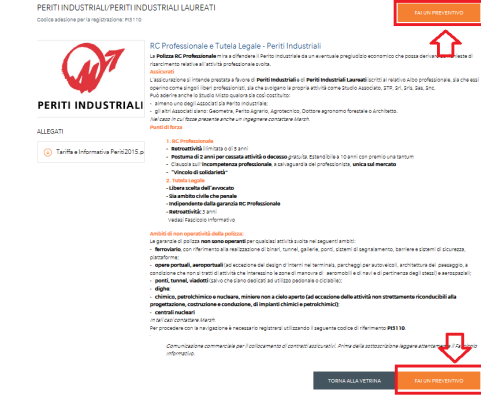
PERITI INDUSTRIALI/PERITI INDUSTRIALI LAUREATI
Codice adesione per la registrazione: PIS110

FAI UN PREVENTIVO

PERITI INDUSTRIALI

ALLEGATI

Tariffe e Informative Periti2015.p

RC Professionale e Tutela Legale - Periti Industriali

La Polizza RC Professionale mira a difendere il Perito Industriale da un eventuale pregiudizio economico che possa derivare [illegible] risarcimento relative all'attività professionale svolta.

Assicurati
L'assicurazione si intende prestata a favore di Periti Industriali e di Periti Industriali Laureati iscritti al relativo Albo professionale, sia che essi operino come singoli liberi professionisti, sia che svolgano la propria attività come Studio Associato, STP, Srl, Srls, Sas, Snc.
Può aderire anche lo Studio Misto qualora sia così costituito:
- almeno uno degli Associati sia Perito Industriale;
- gli altri Associati siano: Geometra, Perito Agrario, Agrotecnico, Dottore agronomo forestale e Architetto.
Nel caso in cui fosse presente anche un Ingegnere contattare Marsh.

Punti di forza
1. RC Professionale
- Retroattività illimitata o di 5 anni
- Postuma di 2 anni per cessata attività o decesso gratuita. Estendibile a 10 anni con premio una tantum
- Clausola sull'incompetenza professionale, a salvaguardia del professionista, unica sul mercato
- "Vincolo di solidarietà"
2. Tutela Legale
- Libera scelta dell'avvocato
- Sia ambito civile che penale
- Indipendente dalla garanzia RC Professionale
- Retroattività 3 anni
Vedasi Fascicolo Informativo.

Ambiti di non operatività della polizza:
Le garanzie di polizza non sono operanti per qualsiasi attività svolta nei seguenti ambiti:
- ferroviario, con riferimento alla realizzazione di binari, tunnel, gallerie, ponti, sistemi di segnalamento, barriere e sistemi di sicurezza, piattaforme;
- opere portuali, aeroportuali (ad eccezione del design di interni nei terminals, parcheggi per autoveicoli, architettura del paesaggio, e condizione che non si tratti di attività che interessino le zone di manovra ed aeromobili e di navi e di pertinenza degli stessi e aerospaziali;
- ponti, tunnel, viadotti (salvo che siano dedicati ad utilizzo pedonale o ciclabile);
- dighe;
- chimico, petrolchimico e nucleare, miniere non a cielo aperto (ad eccezione delle attività non strettamente riconducibili alla progettazione, costruzione e conduzione, di impianti chimici e petrolchimici);
- centrali nucleari
In tali casi contattare Marsh.
Per procedere con la navigazione è necessario registrarsi utilizzando il seguente codice di riferimento PIS110.

Comunicazione commerciale per il collocamento di contratti assicurativi. Prima della sottoscrizione leggere attentamente il Fascicolo Informativo.

TORNA ALLA VETRINA

FAI UN PREVENTIVO